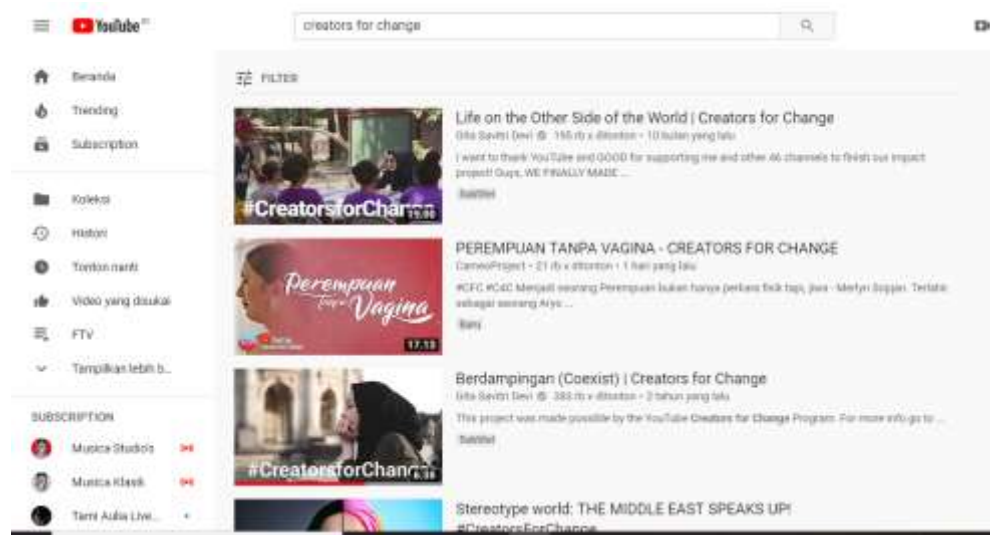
YouTube ID

creators for change

Beranda
Trending
Subscription

Koleksi
Histori
Tonton nanti
Video yang disukai
FTV
Tampilkan lebih b...

SUBSCRIPTION
Musica Studio's
Musica Klasik
Tami Aulia Live...

FILTER

#CreatorsforChange 15:00

Life on the Other Side of the World | Creators for Change

Gita Savitri Devi · 165 rb x ditonton · 10 bulan yang lalu

I want to thank YouTube and GOOD for supporting me and other 46 channels to finish our impact project! Guys, WE FINALLY MADE ...

Subtitel

Perempuan Tanpa Vagina 17:13

PEREMPUAN TANPA VAGINA - CREATORS FOR CHANGE

CameoProject · 21 rb x ditonton · 1 hari yang lalu

#CFC #C4C Menjadi seorang Perempuan bukan hanya perkara fisik tapi, jiwa - Merlyn Sopjan. Terlahir sebagai seorang Arya ...

Baru

#CreatorsforChange 8:39

Berdampingan (Coexist) | Creators for Change

Gita Savitri Devi · 383 rb x ditonton · 2 tahun yang lalu

This project was made possible by the YouTube Creators for Change Program. For more info go to ...

Subtitel

Stereotype world: THE MIDDLE EAST SPEAKS UP!

#CreatorsForChange